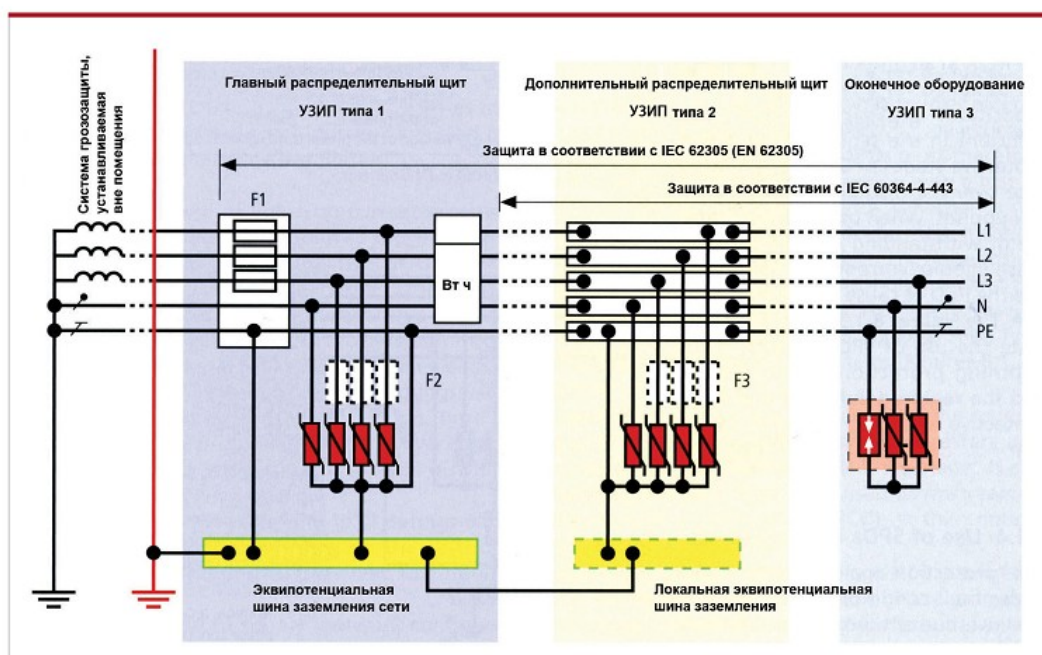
Система грозозащиты, устанавливаемая вне помещения

Главный распределительный щит

УЗИП типа 1

Дополнительный распределительный щит

УЗИП типа 2

Оконечное оборудование

УЗИП типа 3

Защита в соответствии с IEC 62305 (EN 62305)

Защита в соответствии с IEC 60364-4-443

F1

Вт ч

L1

L2

L3

N

PE

F2

F3

Эквипотенциальная шина заземления сети

Локальная эквипотенциальная шина заземления